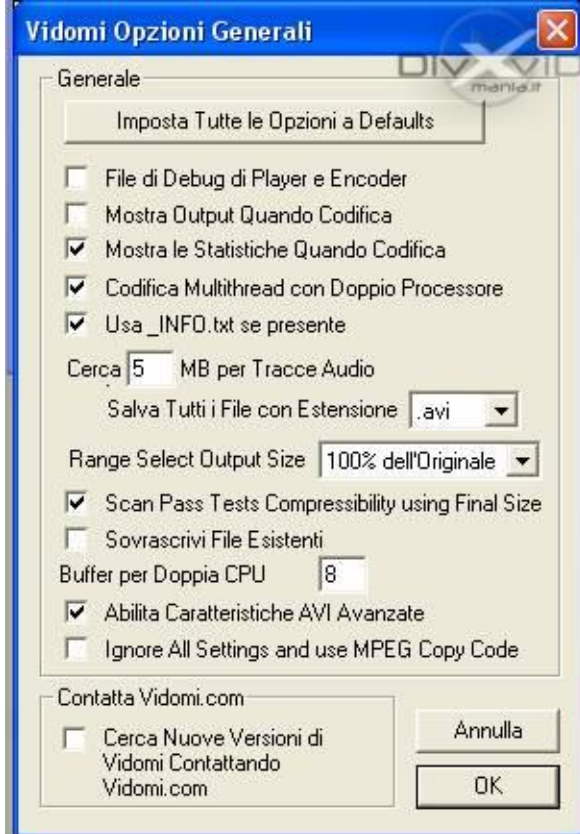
Vidomi Opzioni Generali

DivX Vid mania.it

Generale

Imposta Tutte le Opzioni a Defaults

File di Debug di Player e Encoder

Mostra Output Quando Codifica

Mostra le Statistiche Quando Codifica

Codifica Multithread con Doppio Processore

Usa _INFO.txt se presente

Cerca 5 MB per Tracce Audio

Salva Tutti i File con Estensione .avi

Range Select Output Size 100% dell'Originale

Scan Pass Tests Compressibility using Final Size

Sovrascrivi File Esistenti

Buffer per Doppia CPU 8

Abilita Caratteristiche AVI Avanzate

Ignore All Settings and use MPEG Copy Code

Contatta Vidomi.com

Cerca Nuove Versioni di Vidomi Contattando Vidomi.com

Annulla

OK